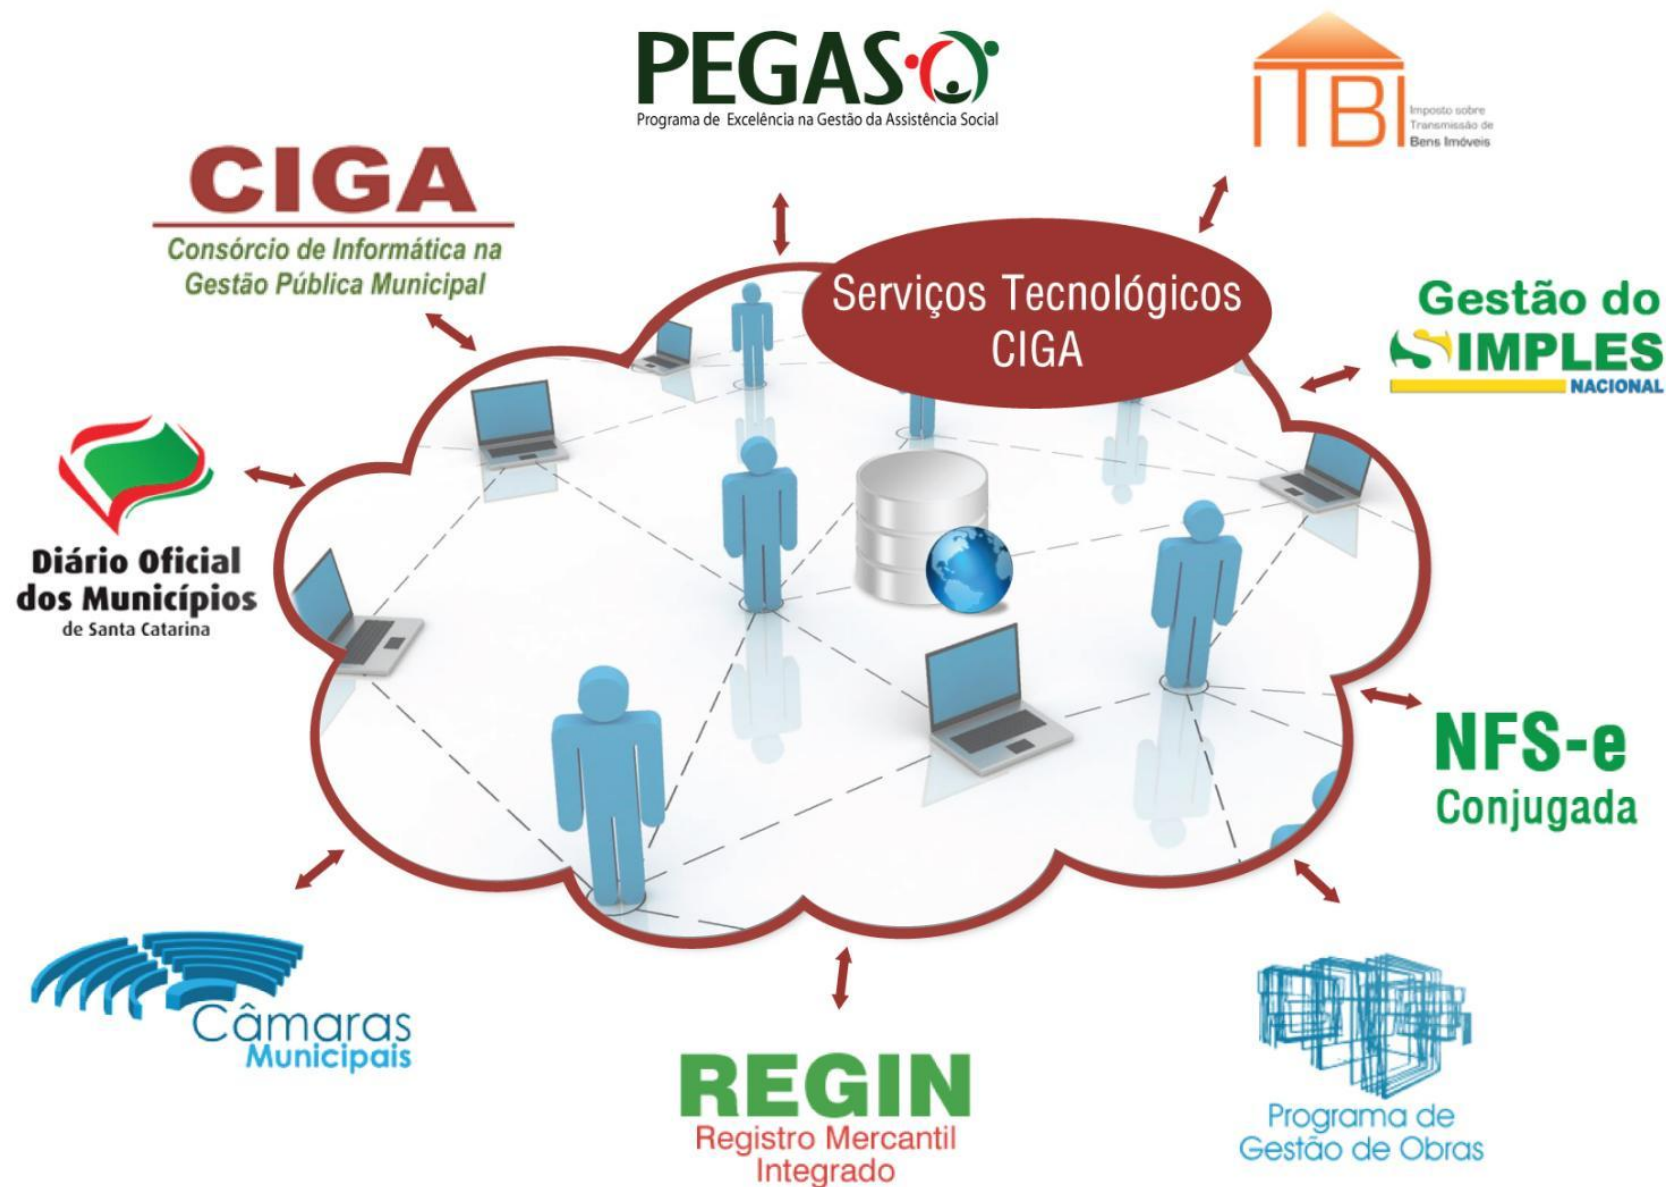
PEGAS
Programa de Excelência na Gestão da Assistência Social

ITBI
Imposto sobre Transmissão de Bens Imóveis

CIGA
Consórcio de Informática na Gestão Pública Municipal

Serviços Tecnológicos CIGA

Gestão do SIMPLES NACIONAL

Diário Oficial dos Municípios de Santa Catarina

NFS-e Conjugada

Câmaras Municipais

REGIN
Registro Mercantil Integrado

Programa de Gestão de Obras